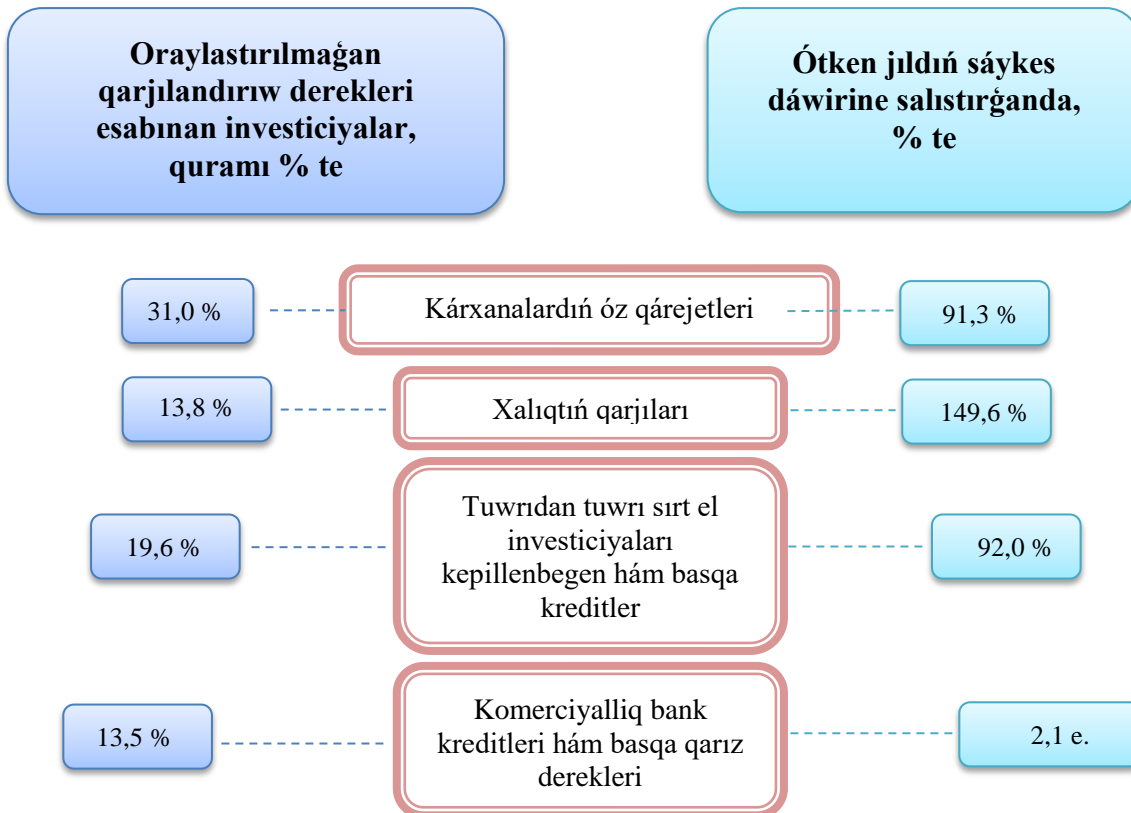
Oraylastırılmaǵan qarjılandırıw derekleri esabınan investiciyalar, quramı % te

Ótken jıldıń sáykes dáwirine salıstırǵanda, % te

31,0 %

Kárxanalardıń óz qárejetleri

91,3 %

13,8 %

Xalıqtıń qarjıları

149,6 %

19,6 %

Tuwrıdan tuwrı sırt el investiciyaları kepillenbegen hám basqa kreditler

92,0 %

13,5 %

Komerciyalliq bank kreditleri hám basqa qarız derekleri

2,1 e.